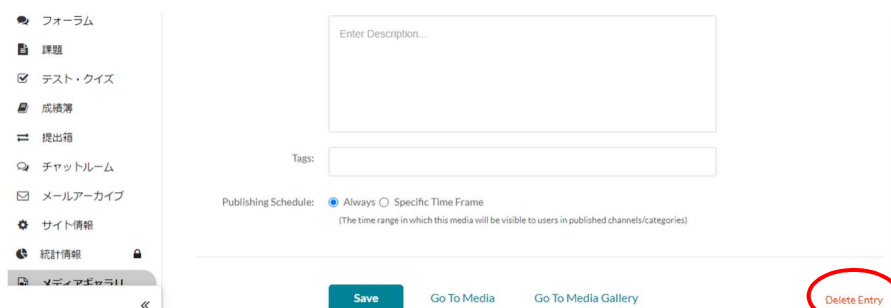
フォーラム
課題
テスト・クイズ
成績簿
提出箱
チャットルーム
メールアーカイブ
サイト情報
統計情報
メディアギャラリ
«

Enter Description...

Tags:

Publishing Schedule: Always Specific Time Frame
(The time range in which this media will be visible to users in published channels/categories)

Save Go To Media Go To Media Gallery Delete Entry